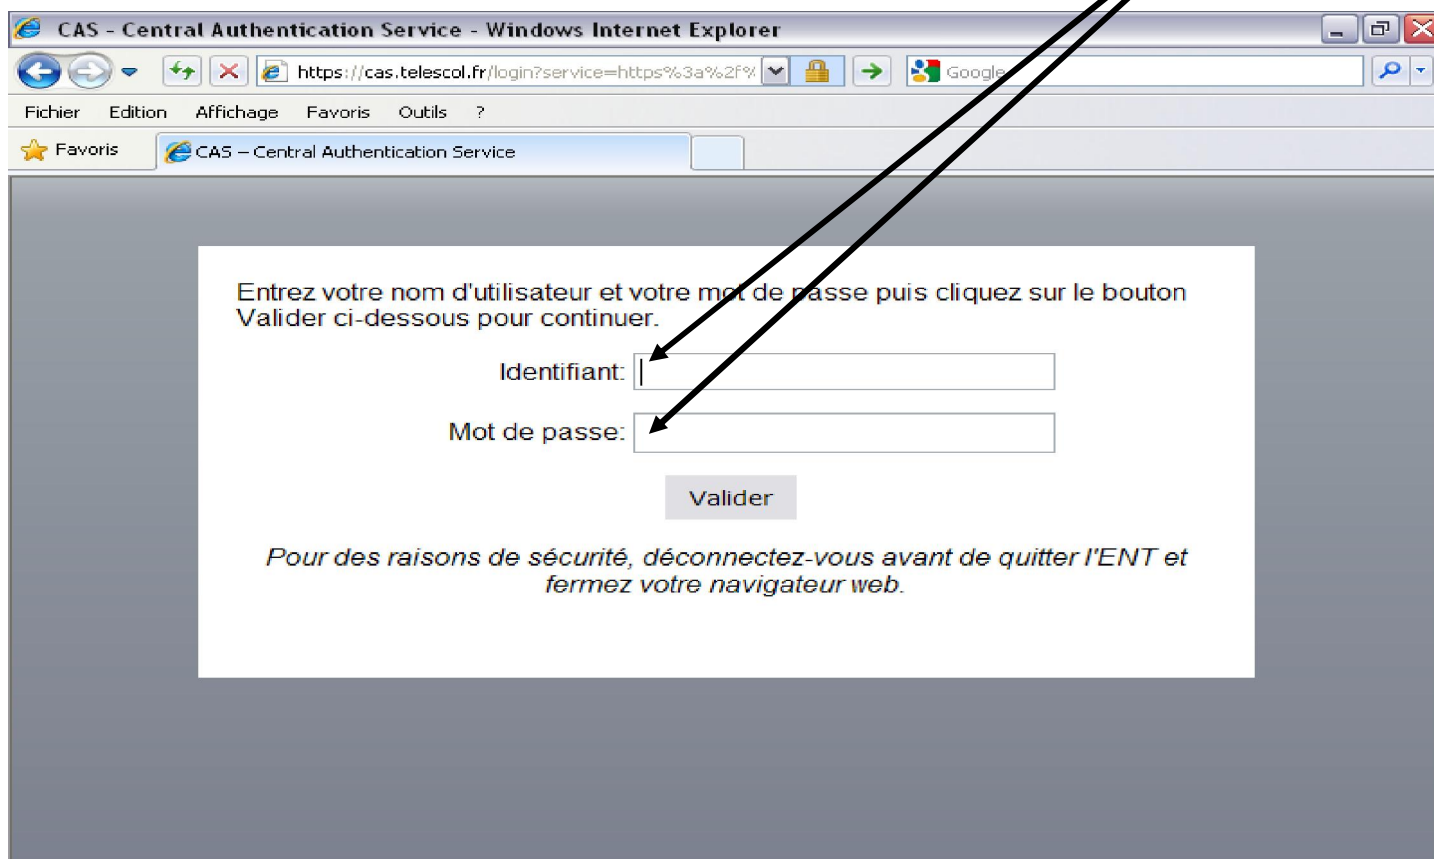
CAS - Central Authentication Service - Windows Internet Explorer

https://cas.telescol.fr/login?service=https%3a%2f%

Google

Fichier Edition Affichage Favoris Outils ?

Favoris

CAS – Central Authentication Service

Entrez votre nom d'utilisateur et votre mot de passe puis cliquez sur le bouton Valider ci-dessous pour continuer.

Identifiant:

Mot de passe:

Valider

Pour des raisons de sécurité, déconnectez-vous avant de quitter l'ENT et fermez votre navigateur web.